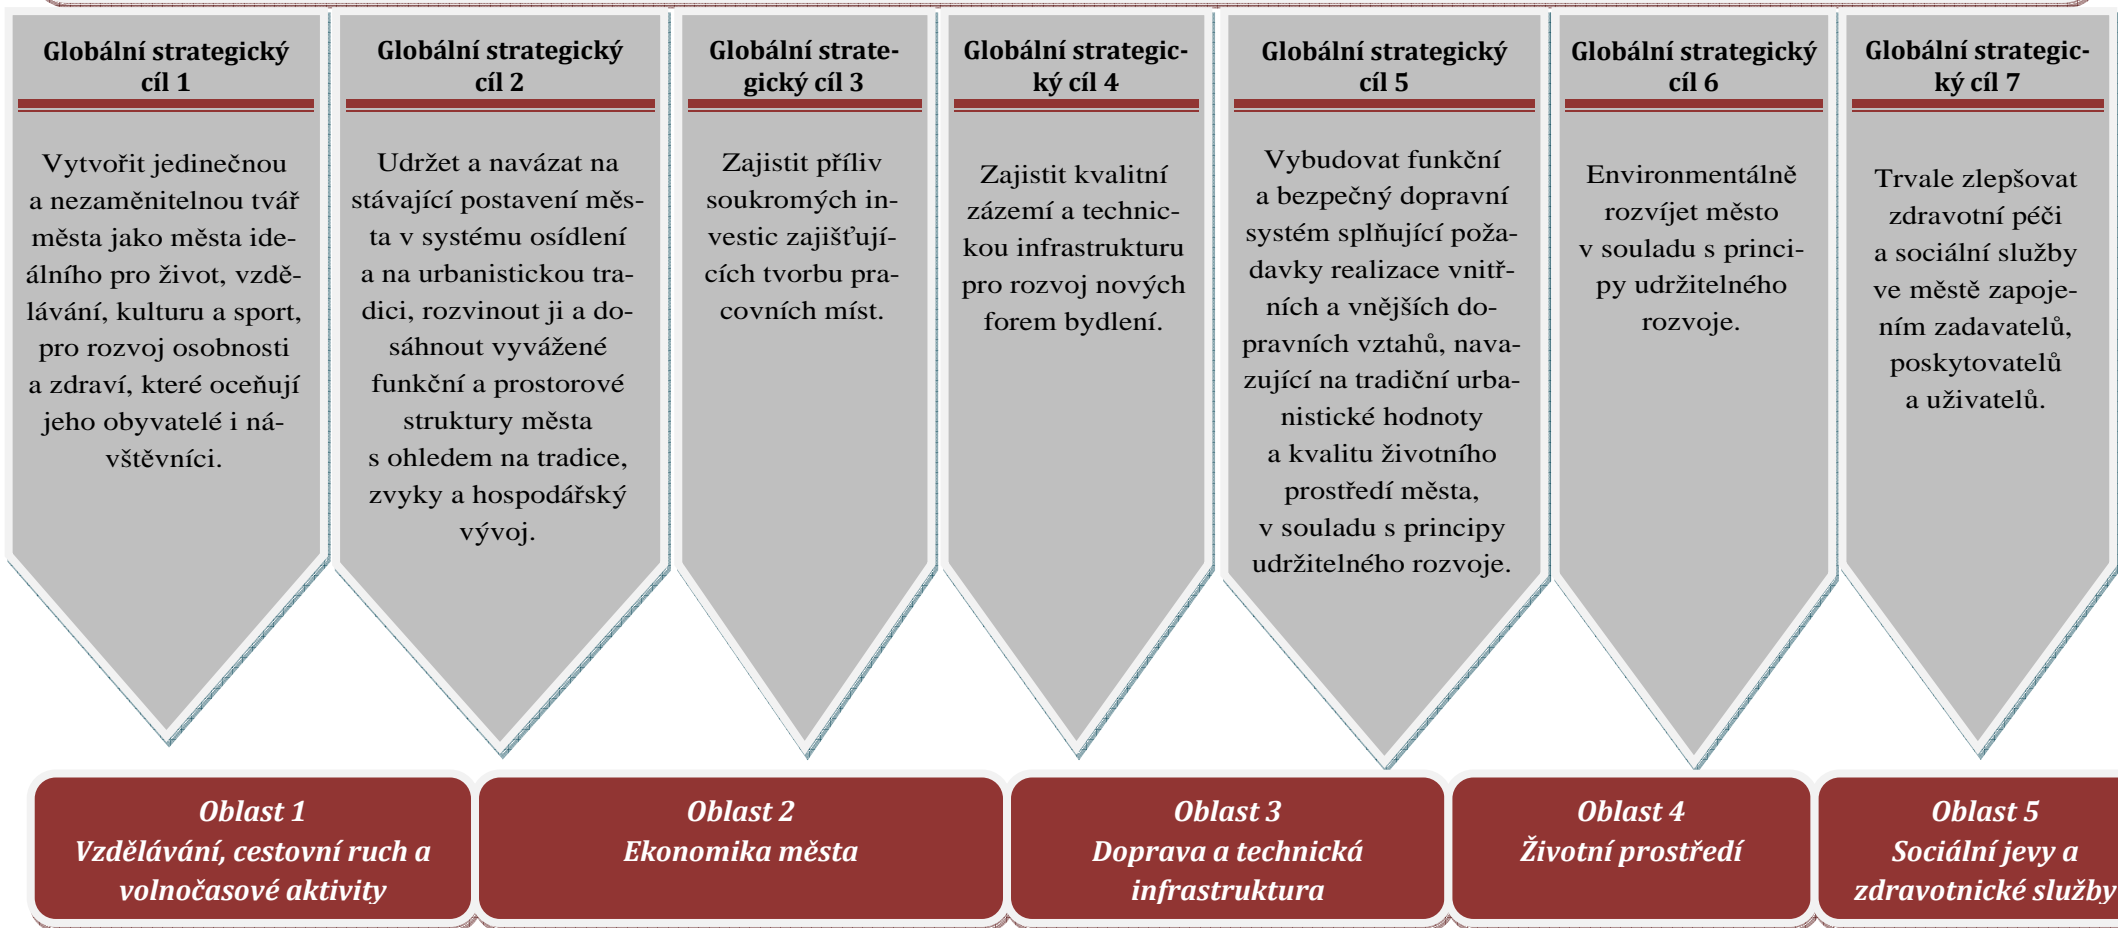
Globální strategický cíl 1

Vytvořit jedinečnou a nezaměnitelnou tvář města jako města ideálního pro život, vzdělávání, kulturu a sport, pro rozvoj osobnosti a zdraví, které oceňují jeho obyvatelé i návštěvníci.

Globální strategický cíl 2

Udržet a navázat na stávající postavení města v systému osídlení a na urbanistickou tradici, rozvinout ji a dosáhnout vyvážené funkční a prostorové struktury města s ohledem na tradice, zvyky a hospodářský vývoj.

Globální strategický cíl 3

Zajistit příliv soukromých investic zajišťujících tvorbu pracovních míst.

Globální strategický cíl 4

Zajistit kvalitní zázemí a technickou infrastrukturu pro rozvoj nových forem bydlení.

Globální strategický cíl 5

Vybudovat funkční a bezpečný dopravní systém splňující požadavky realizace vnitřních a vnějších dopravních vztahů, navazující na tradiční urbanistické hodnoty a kvalitu životního prostředí města, v souladu s principy udržitelného rozvoje.

Globální strategický cíl 6

Environmentálně rozvíjet město v souladu s principy udržitelného rozvoje.

Globální strategický cíl 7

Trvale zlepšovat zdravotní péči a sociální služby ve městě zapojením zadavatelů, poskytovatelů a uživatelů.

Oblast 1
Vzdělávání, cestovní ruch a volnočasové aktivity

Oblast 2
Ekonomika města

Oblast 3
Doprava a technická infrastruktura

Oblast 4
Životní prostředí

Oblast 5
Sociální jevy a zdravotnické služby